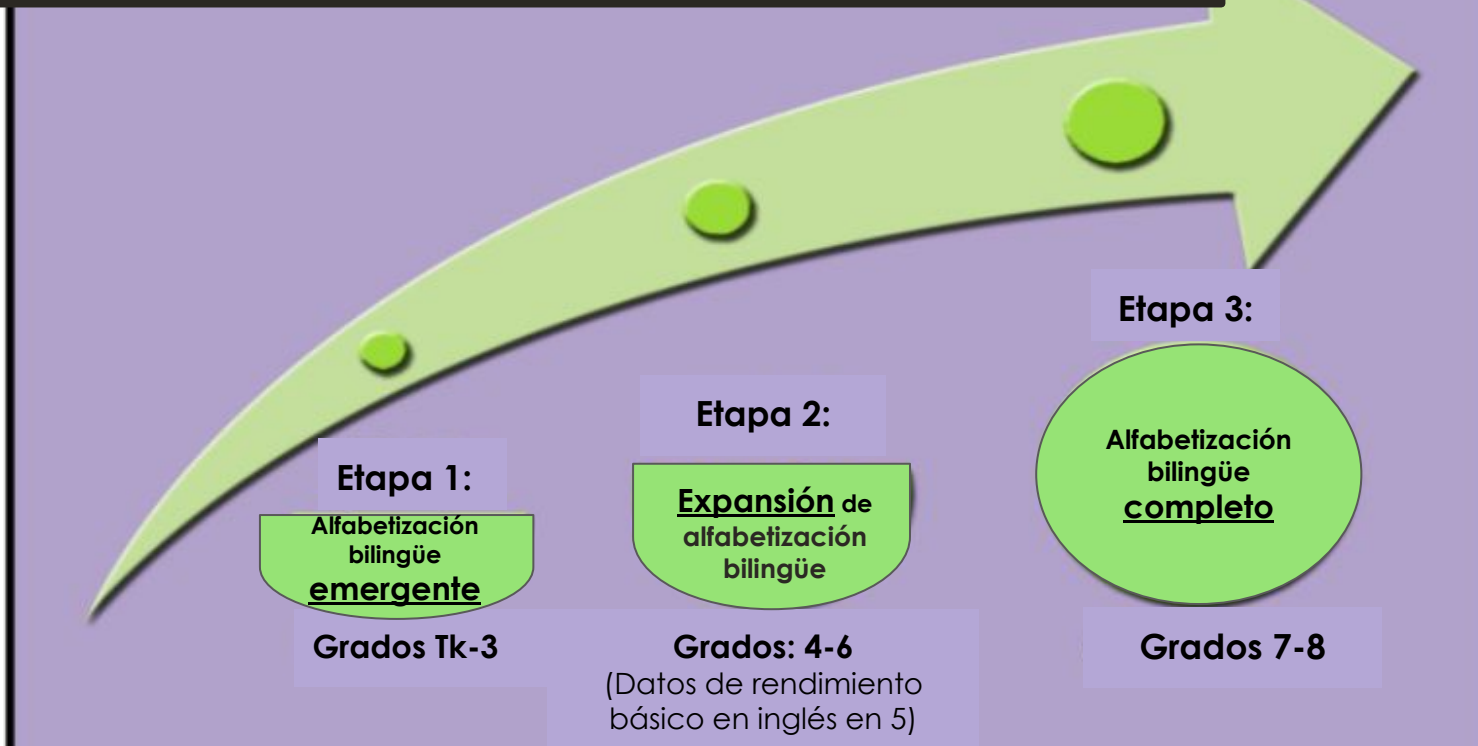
Etapa 1:

Alfabetización bilingüe emergente

Grados Tk-3

Etapa 2:

Expansión de alfabetización bilingüe

Grados: 4-6
(Datos de rendimiento básico en inglés en 5)

Etapa 3:

Alfabetización bilingüe completo

Grados 7-8